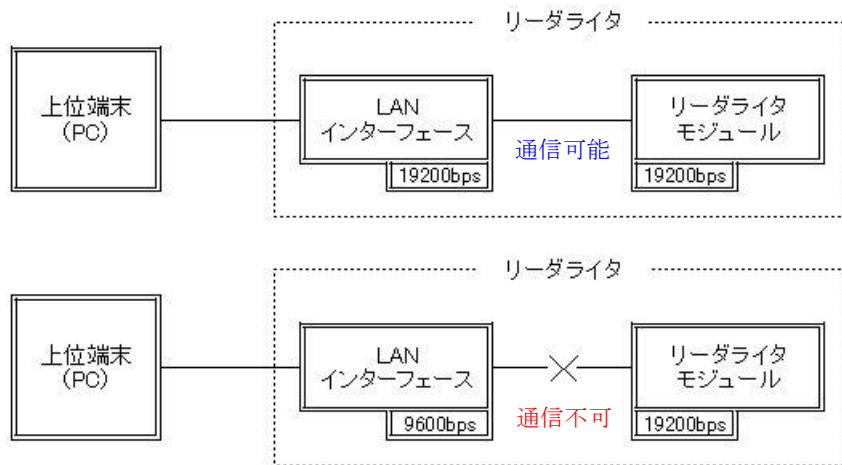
リーダライタ

上位端末
(PC)

LAN
インターフェース
19200bps

通信可能

リーダライタ
モジュール
19200bps

リーダライタ

上位端末
(PC)

LAN
インターフェース
9600bps

通信不可

リーダライタ
モジュール
19200bps